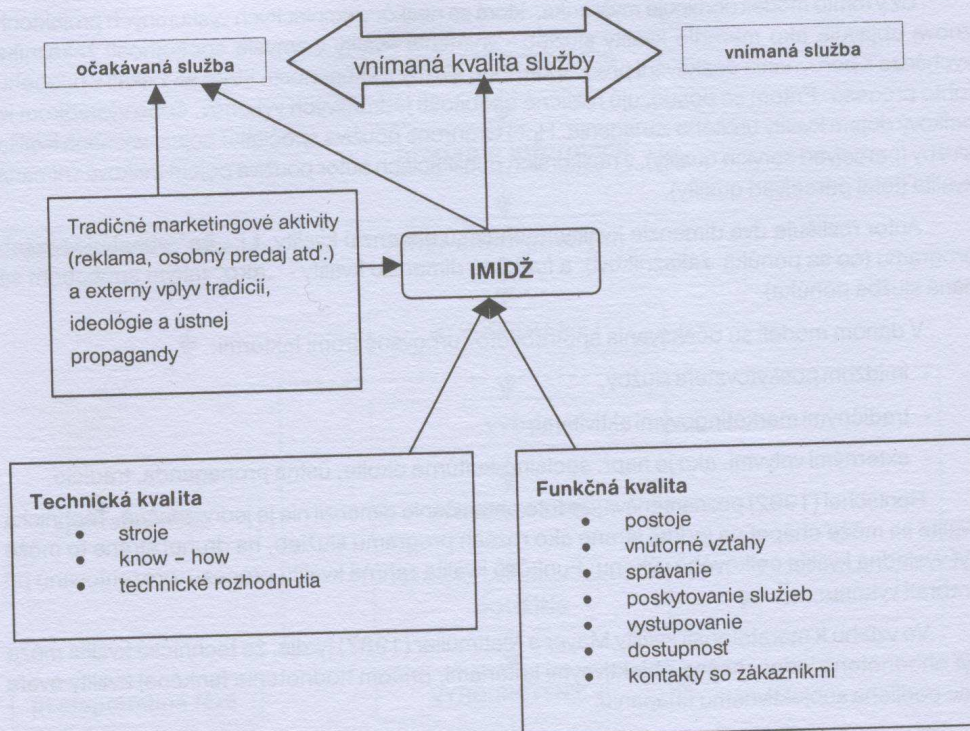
očakávaná služba

vnímaná kvalita služby

vnímaná služba

Tradičné marketingové aktivity (reklama, osobný predaj atď.) a externý vplyv tradícií, ideológie a ústnej propagandy

IMIDŽ

Technická kvalita
- stroje
- know – how
- technické rozhodnutia

Funkčná kvalita
- postoje
- vnútorné vzťahy
- správanie
- poskytovanie služieb
- vystupovanie
- dostupnosť
- kontakty so zákazníkmi